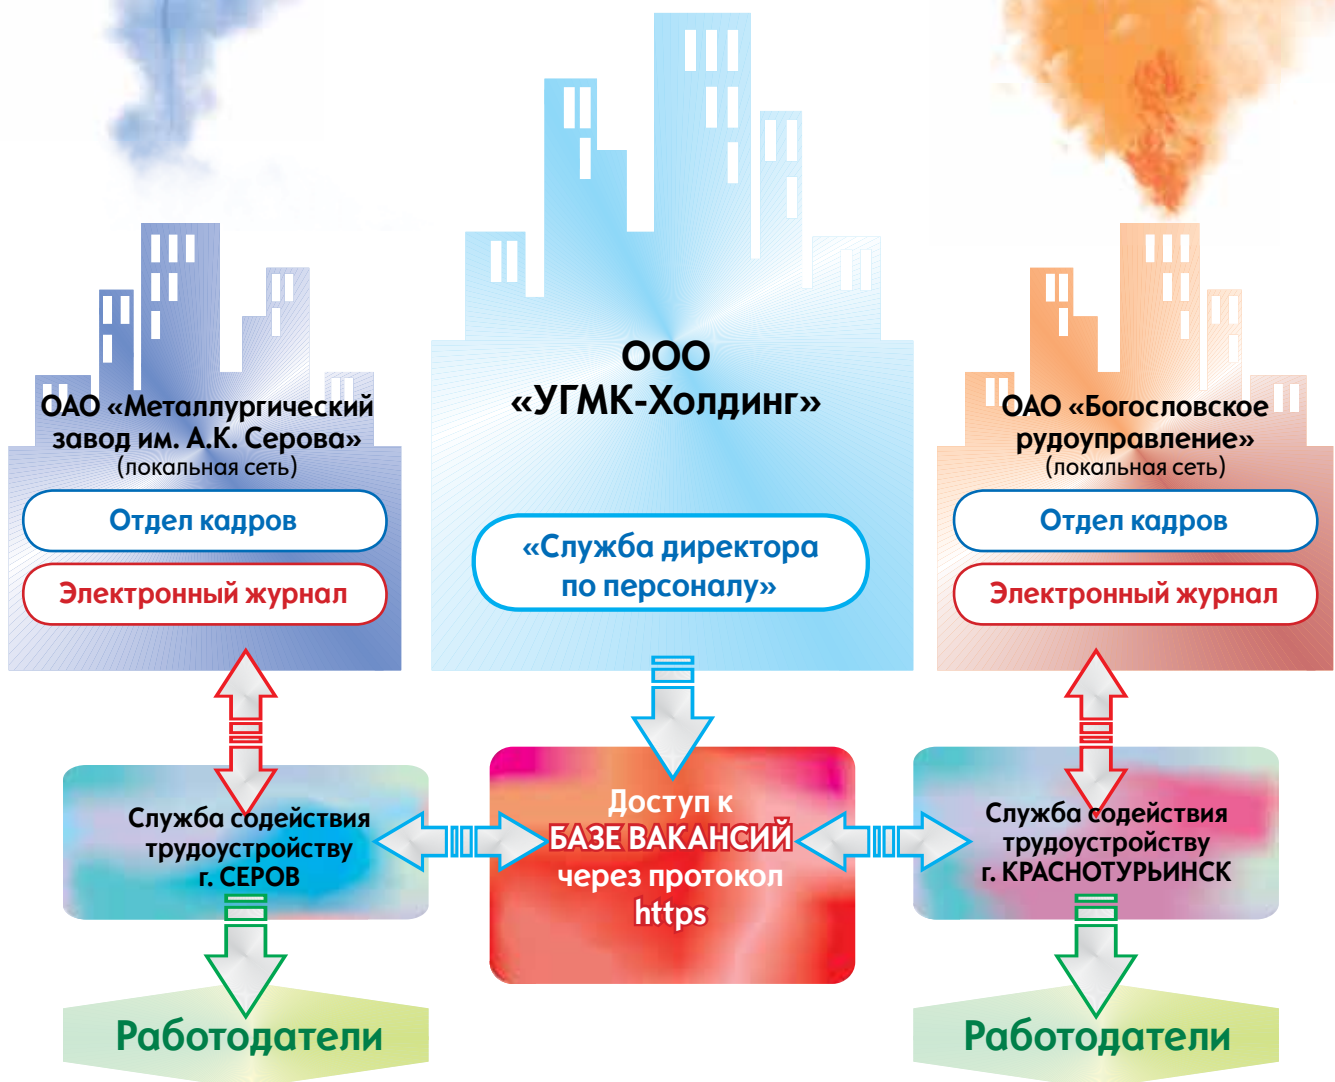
ОАО «Металлургический завод им. А.К. Серова»
(локальная сеть)

Отдел кадров

Электронный журнал

ООО «УГМК-Холдинг»

«Служба директора по персоналу»

ОАО «Богословское рудоуправление»
(локальная сеть)

Отдел кадров

Электронный журнал

Служба содействия трудоустройству г. СЕРОВ

Доступ к БАЗЕ ВАКАНСИЙ через протокол https

Служба содействия трудоустройству г. КРАСНОТУРЬИНСК

Работодатели

Работодатели